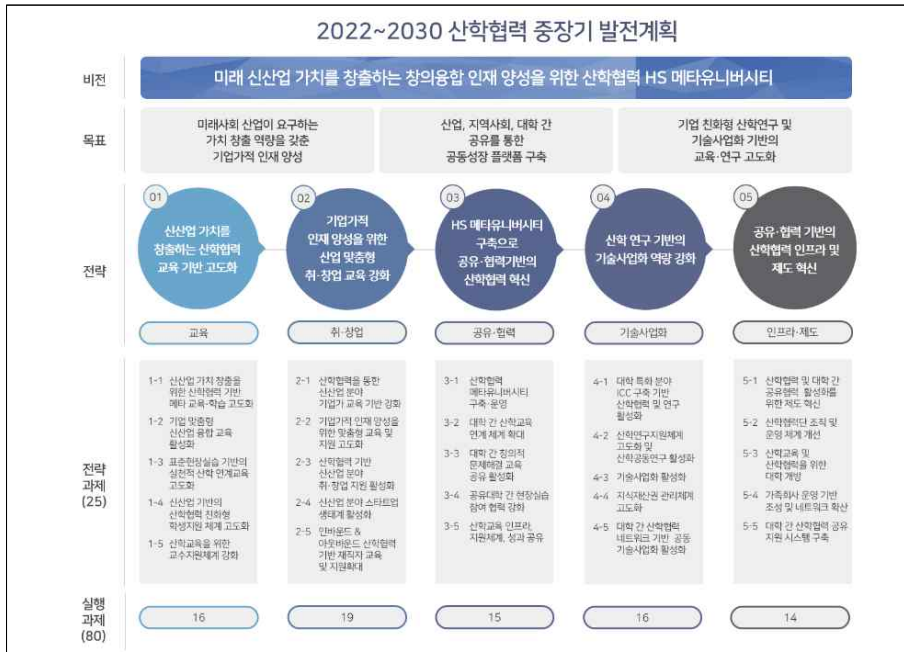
2022~2030 산학협력 중장기 발전계획

비전

미래 신산업 가치를 창출하는 창의융합 인재 양성을 위한 산학협력 HS 메타유니버시티

목표

미래사회 산업이 요구하는 가치 창출 역량을 갖춘 기업가적 인재 양성

산업, 지역사회, 대학 간 공유를 통한 공동성장 플랫폼 구축

기업 친화형 산학연구 및 기술사업화 기반의 교육·연구 고도화

전략

01 신산업 가치를 창출하는 산학협력 교육 기반 고도화

02 기업가적 인재 양성을 위한 산업 맞춤형 취·창업 교육 강화

03 HS 메타유니버시티 구축으로 공유·협력기반의 산학협력 혁신

04 산학 연구 기반의 기술사업화 역량 강화

05 공유·협력 기반의 산학협력 인프라 및 제도 혁신

교육

취·창업

공유·협력

기술사업화

인프라·제도

전략 과제 (25)

1-1 신산업 가치 창출을 위한 산학협력 기반 메타 교육·학습 고도화
1-2 기업 맞춤형 신산업 융합 교육 활성화
1-3 표준현장실습 기반의 실천적 산학 연계교육 고도화
1-4 신산업 기반의 산학협력 친화형 학생지원 체계 고도화
1-5 산학교육을 위한 교수지원체계 강화

2-1 산학협력을 통한 신산업 분야 기업가 교육 기반 강화
2-2 기업가적 인재 양성을 위한 맞춤형 취업 교육 및 지원 고도화
2-3 산학협력 기반 신산업 분야 취·창업 지원 활성화
2-4 신산업 분야 스타트업 생태계 활성화
2-5 인바운드 & 아웃바운드 산학협력 기반 재직자 교육 및 지원확대

3-1 산학협력 메타유니버시티 구축·운영
3-2 대학 간 산학교육 연계 체계 확대
3-3 대학 간 창의적 문제해결 교육 공유 활성화
3-4 공유대학 간 현장실습 참여 협력 강화
3-5 산학교육 인프라, 지원체계, 성과 공유

4-1 대학 특화 분야 ICC 구축 기반 산학협력 및 연구 활성화
4-2 산학연구지원체계 고도화 및 산학공동연구 활성화
4-3 기술사업화 활성화
4-4 지식재산권 관리체제 고도화
4-5 대학 간 산학협력 네트워크 기반 공동 기술사업화 활성화

5-1 산학협력 및 대학 간 공유협력 활성화를 위한 제도 혁신
5-2 산학협력단 조직 및 운영 체계 개선
5-3 산학교육 및 산학협력을 위한 대학 개방
5-4 가족회사 운영 기반 조성 및 네트워크 확산
5-5 대학 간 산학협력 공유 지원 시스템 구축

실행 과제 (80)

16

19

15

16

14